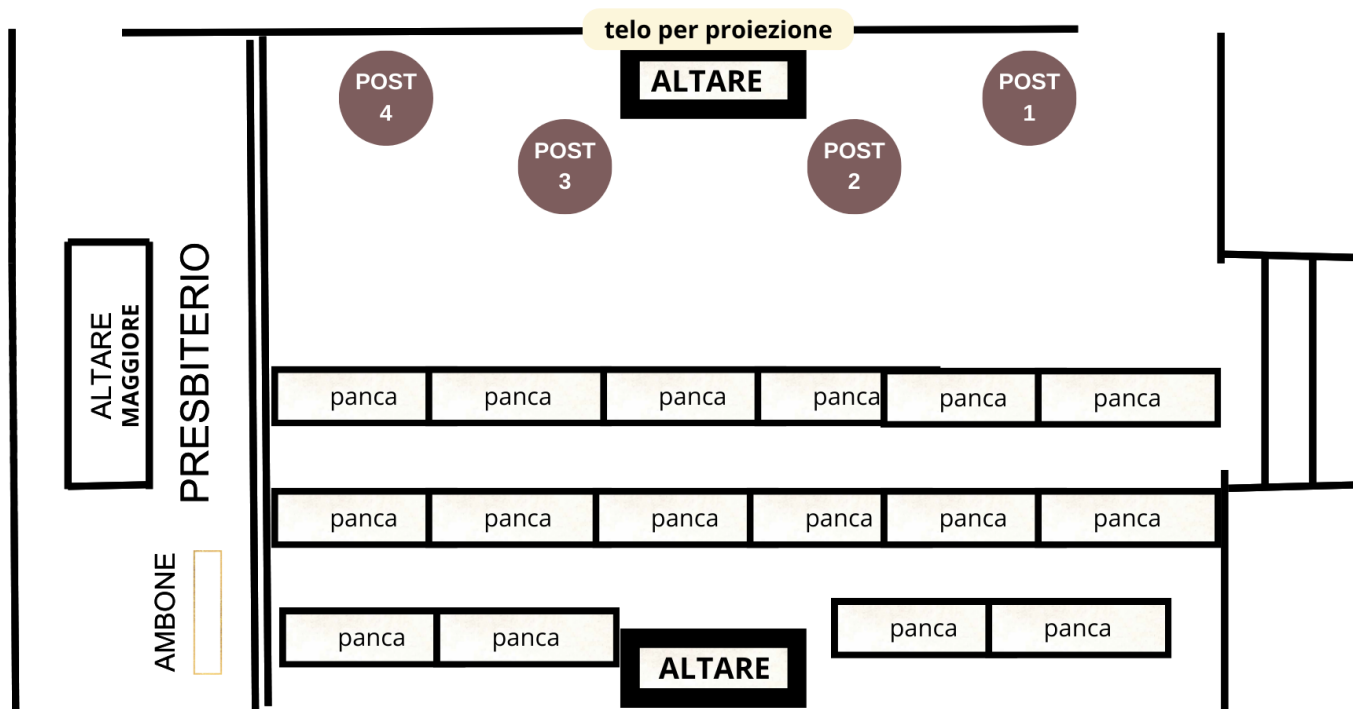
telo per proiezione

POST 4

ALTARE

POST 1

POST 3

POST 2

ALTARE MAGGIORE

PRESBITERIO

panca panca panca panca panca panca

panca panca panca panca panca panca

AMBONE

panca panca

ALTARE

panca panca